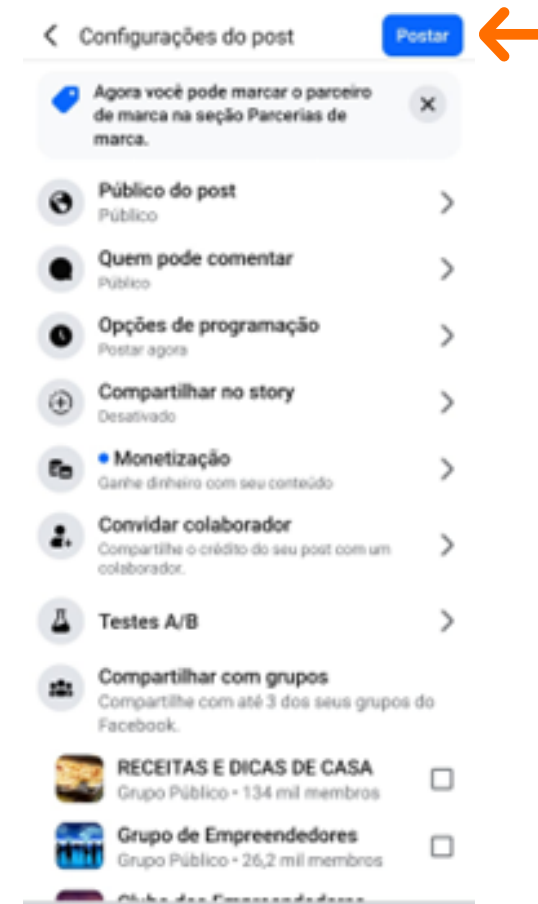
Configurações do post

Postar

Agora você pode marcar o parceiro de marca na seção Parcerias de marca.

Público do post
Público

Quem pode comentar
Público

Opções de programação
Postar agora

Compartilhar no story
Desativado

Monetização
Ganhe dinheiro com seu conteúdo

Convidar colaborador
Compartilhe o crédito do seu post com um colaborador.

Testes A/B

Compartilhar com grupos
Compartilhe com até 3 dos seus grupos do Facebook.

RECEITAS E DICAS DE CASA
Grupo Público • 134 mil membros

Grupo de Empreendedores
Grupo Público • 26,2 mil membros

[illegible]